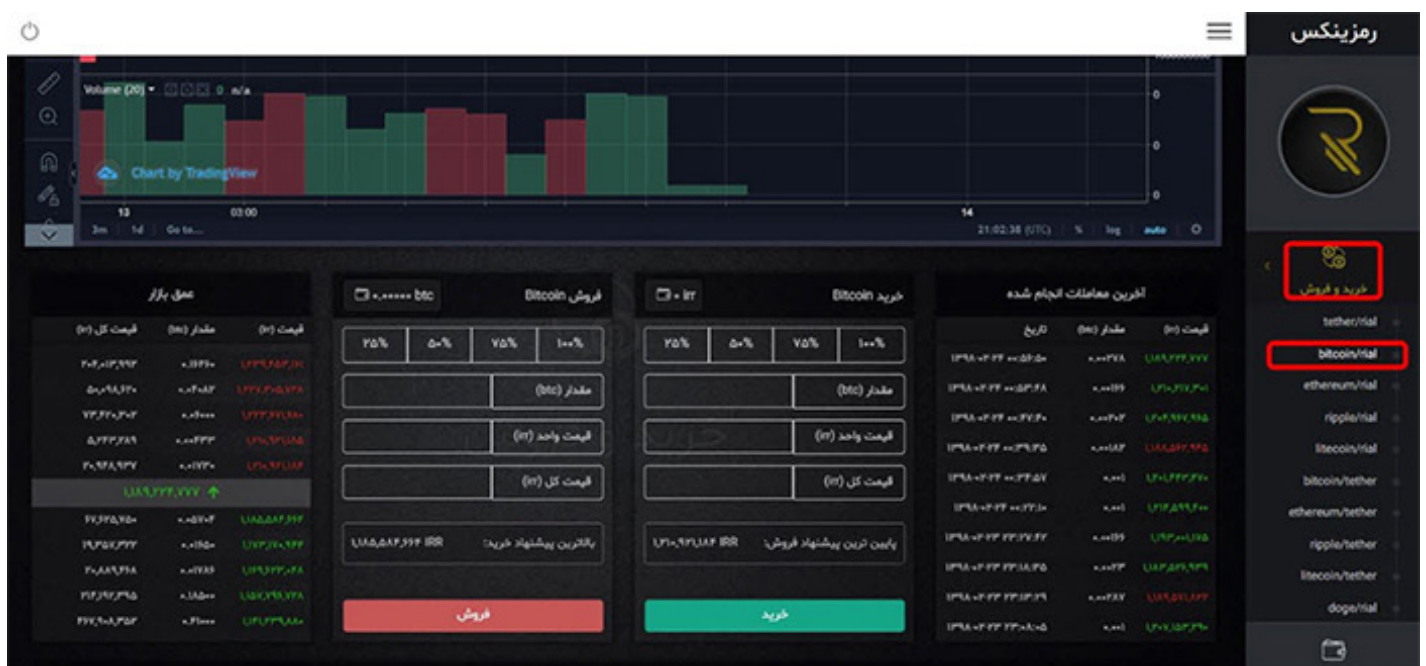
رمزینکس

Volume (20) 0 n/a

Chart by TradingView

13 03:00 14

3m 1d Go to... 21:02:38 (UTC) % log auto

خرید و فروش

tether/rial
bitcoin/rial
ethereum/rial
ripple/rial
litecoin/rial
bitcoin/tether
ethereum/tether
ripple/tether
litecoin/tether
doge/rial

آخرین معاملات انجام شده

| قیمت (irr) | مقدار (btc) | تاریخ |
|---|---|---|
| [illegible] | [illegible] | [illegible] |

خرید Bitcoin ۰ irr

۲۵% ۵۰% ۷۵% ۱۰۰%

مقدار (btc)

قیمت واحد (irr)

قیمت کل (irr)

پایین ترین پیشنهاد فروش: ۱,۲۱۰,۹۲۱,۱۸۴ IRR

خرید

فروش Bitcoin ۰.۰۰۰۰۰ btc

۲۵% ۵۰% ۷۵% ۱۰۰%

مقدار (btc)

قیمت واحد (irr)

قیمت کل (irr)

بالاترین پیشنهاد خرید: ۱,۱۸۵,۵۸۴,۶۹۴ IRR

فروش

عمق بازار

| قیمت (irr) | مقدار (btc) | قیمت کل (irr) |
|---|---|---|
| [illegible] | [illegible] | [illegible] |

۱,۱۸۹,۲۲۳,۷۷۷